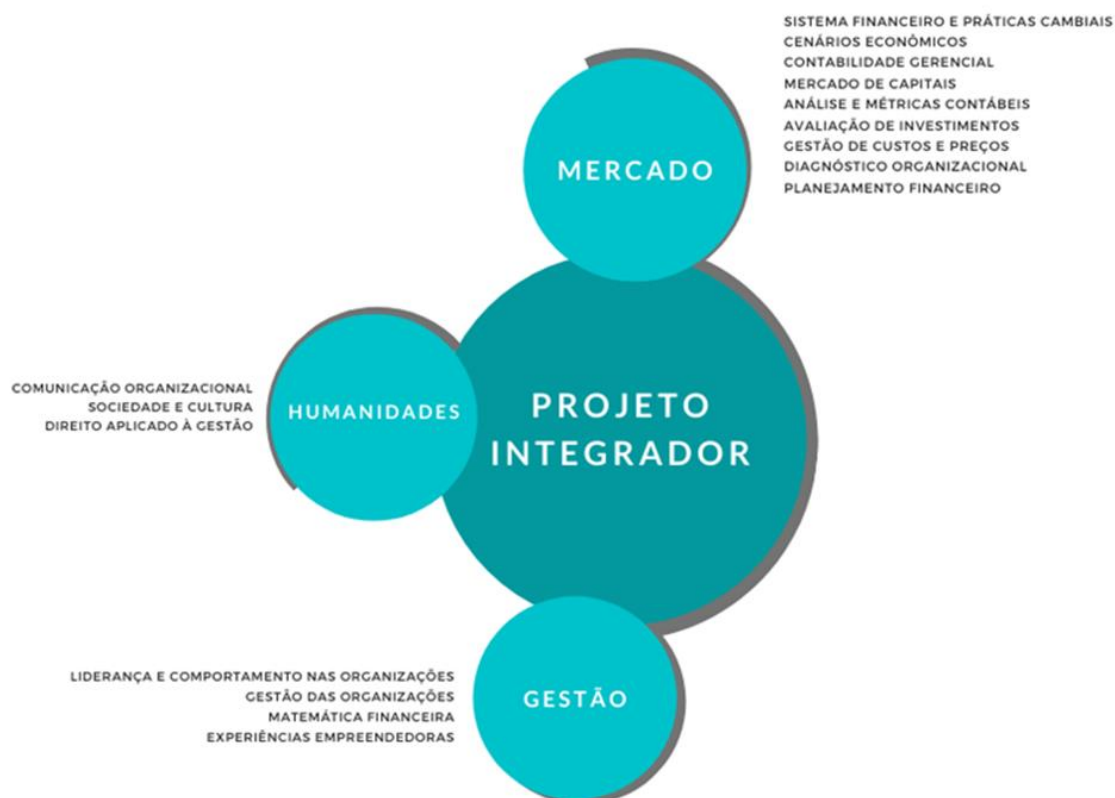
SISTEMA FINANCEIRO E PRÁTICAS CAMBIAIS
CENÁRIOS ECONÔMICOS
CONTABILIDADE GERENCIAL
MERCADO DE CAPITAIS
ANÁLISE E MÉTRICAS CONTÁBEIS
AVALIAÇÃO DE INVESTIMENTOS
GESTÃO DE CUSTOS E PREÇOS
DIAGNÓSTICO ORGANIZACIONAL
PLANEJAMENTO FINANCEIRO

MERCADO

COMUNICAÇÃO ORGANIZACIONAL
SOCIEDADE E CULTURA
DIREITO APLICADO À GESTÃO

HUMANIDADES

PROJETO INTEGRADOR

LIDERANÇA E COMPORTAMENTO NAS ORGANIZAÇÕES
GESTÃO DAS ORGANIZAÇÕES
MATEMÁTICA FINANCEIRA
EXPERIÊNCIAS EMPREENDEDORAS

GESTÃO